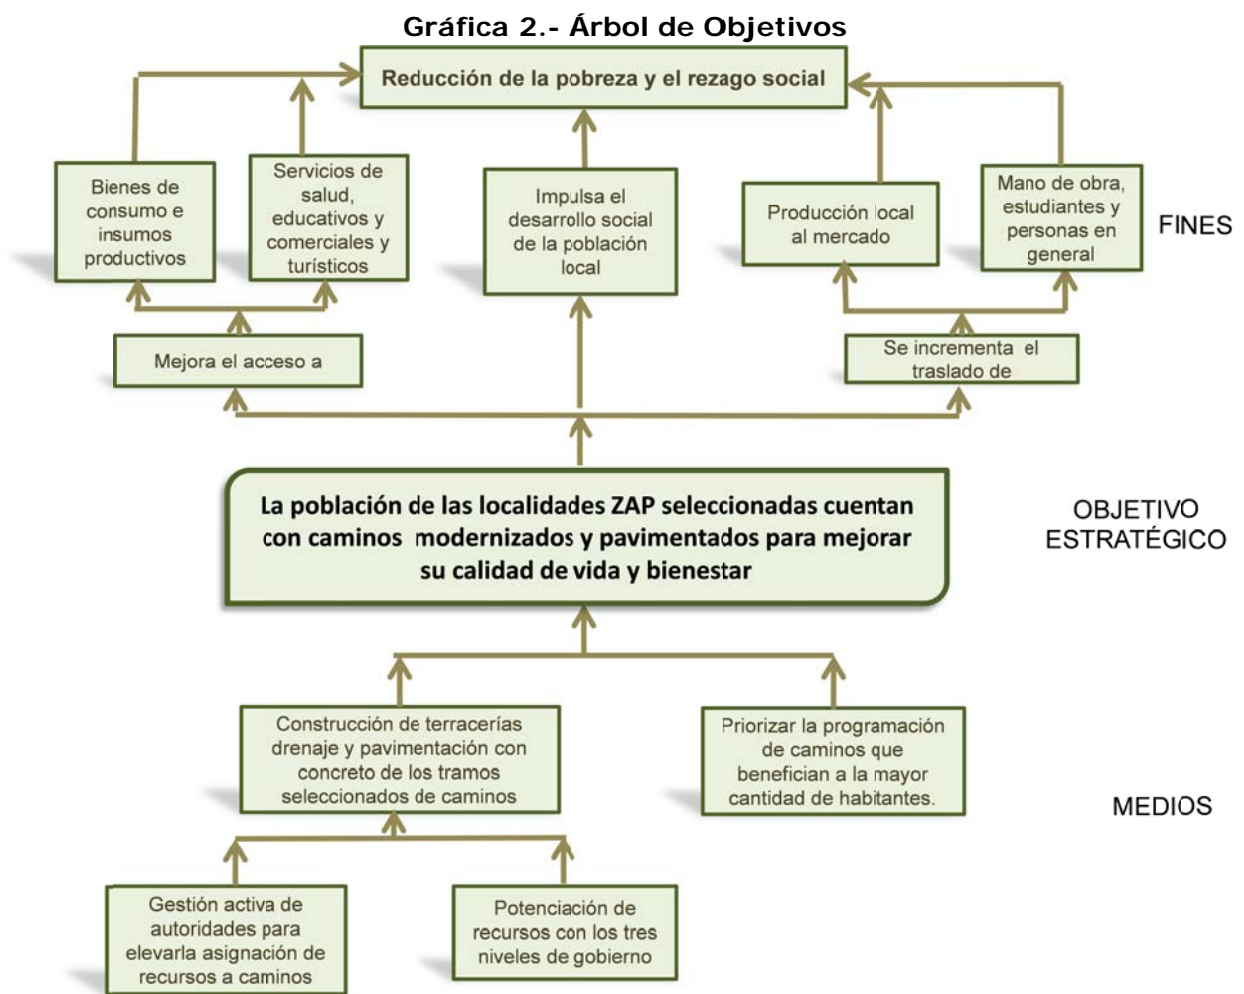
Gráfica 2.- Árbol de Objetivos

Reducción de la pobreza y el rezago social

Bienes de consumo e insumos productivos

Servicios de salud, educativos y comerciales y turísticos

Impulsa el desarrollo social de la población local

Producción local al mercado

Mano de obra, estudiantes y personas en general

FINES

Mejora el acceso a

Se incrementa el traslado de

La población de las localidades ZAP seleccionadas cuentan con caminos modernizados y pavimentados para mejorar su calidad de vida y bienestar

OBJETIVO ESTRATÉGICO

Construcción de terracerías drenaje y pavimentación con concreto de los tramos seleccionados de caminos

Priorizar la programación de caminos que benefician a la mayor cantidad de habitantes.

MEDIOS

Gestión activa de autoridades para elevarla asignación de recursos a caminos

Potenciación de recursos con los tres niveles de gobierno